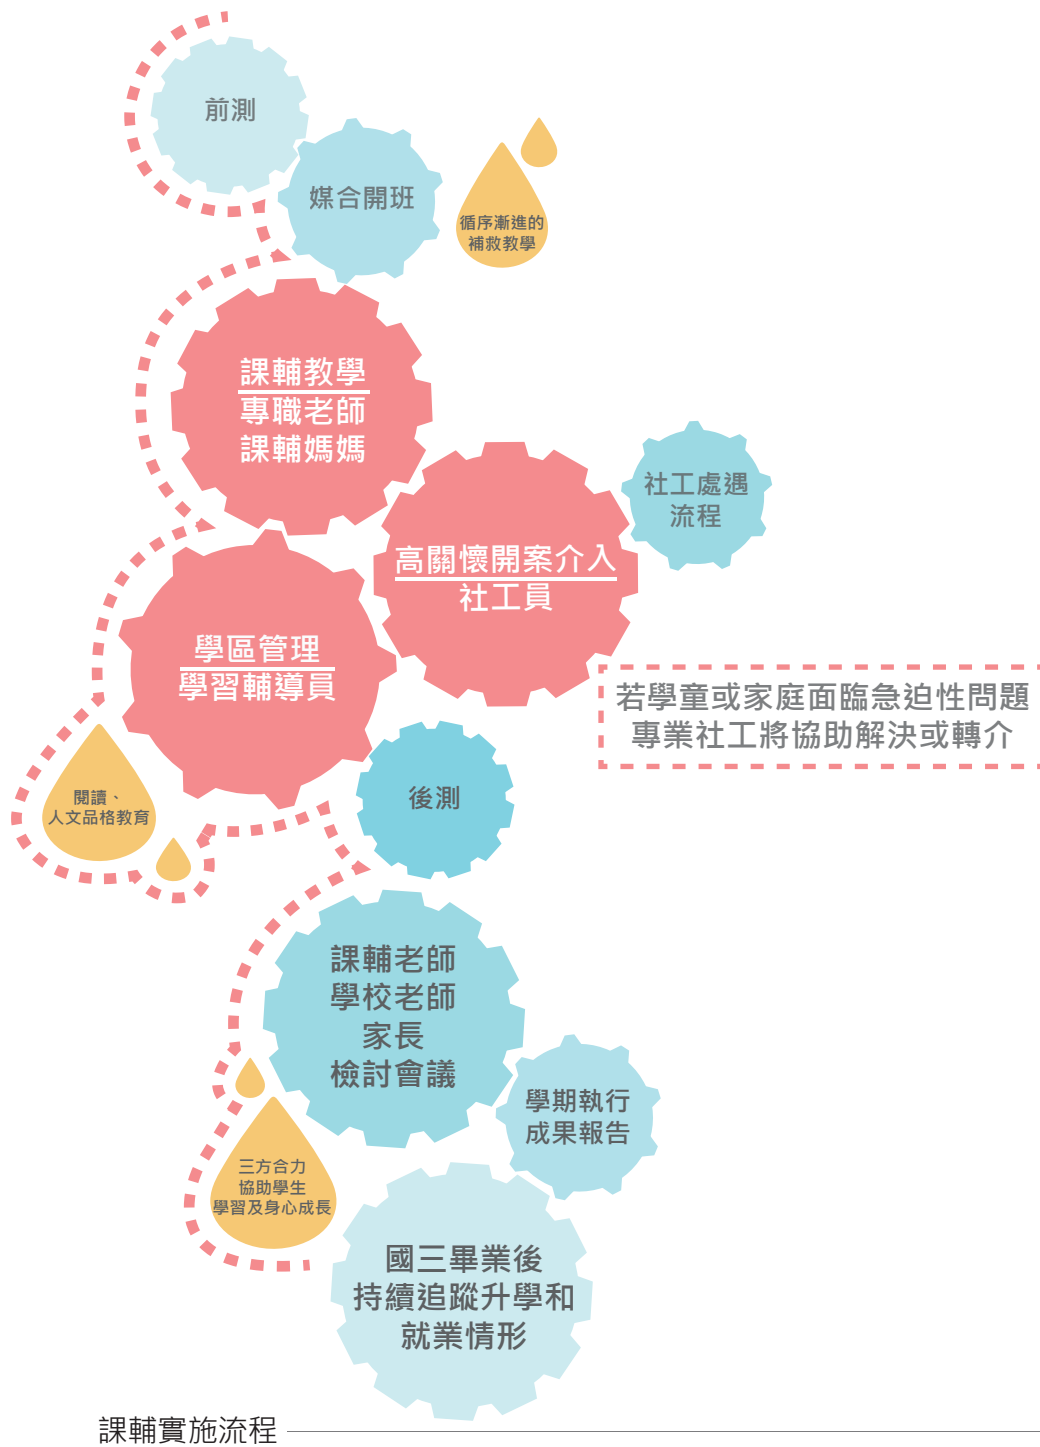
前測

媒合開班

循序漸進的
補救教學

課輔教學
專職老師
課輔媽媽

社工處遇
流程

高關懷開案介入
社工員

學區管理
學習輔導員

若學童或家庭面臨急迫性問題
專業社工將協助解決或轉介

閱讀、
人文品格教育

後測

課輔老師
學校老師
家長
檢討會議

學期執行
成果報告

三方合力
協助學生
學習及身心成長

國三畢業後
持續追蹤升學和
就業情形

課輔實施流程